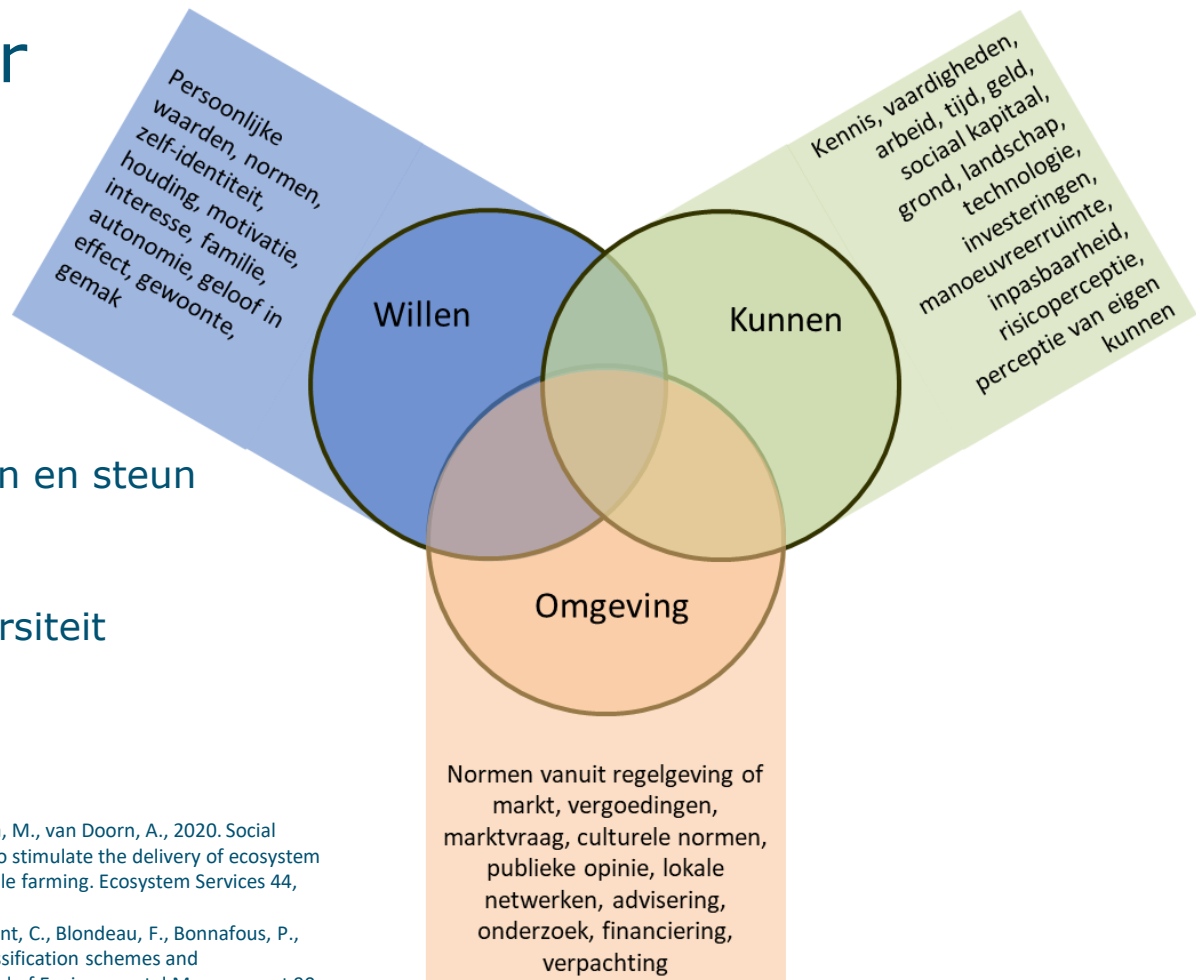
r

n en steun

rsiteit

, M., van Doorn, A., 2020. Social
o stimulate the delivery of ecosystem
le farming. Ecosystem Services 44,

nt, C., Blondeau, F., Bonnafous, P.,
sification schemes and
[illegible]

Persoonlijke waarden, normen, zelf-identiteit, houding, motivatie, interesse, familie, autonomie, geloof in effect, gewoonte, gemak

Willen

Kennis, vaardigheden, arbeid, tijd, geld, sociaal kapitaal, grond, landschap, technologie, investeringen, manoeuvreerruimte, inpasbaarheid, risicoperceptie, perceptie van eigen kunnen

Kunnen

Omgeving

Normen vanuit regelgeving of markt, vergoedingen, marktvraag, culturele normen, publieke opinie, lokale netwerken, advisering, onderzoek, financiering, verpachting